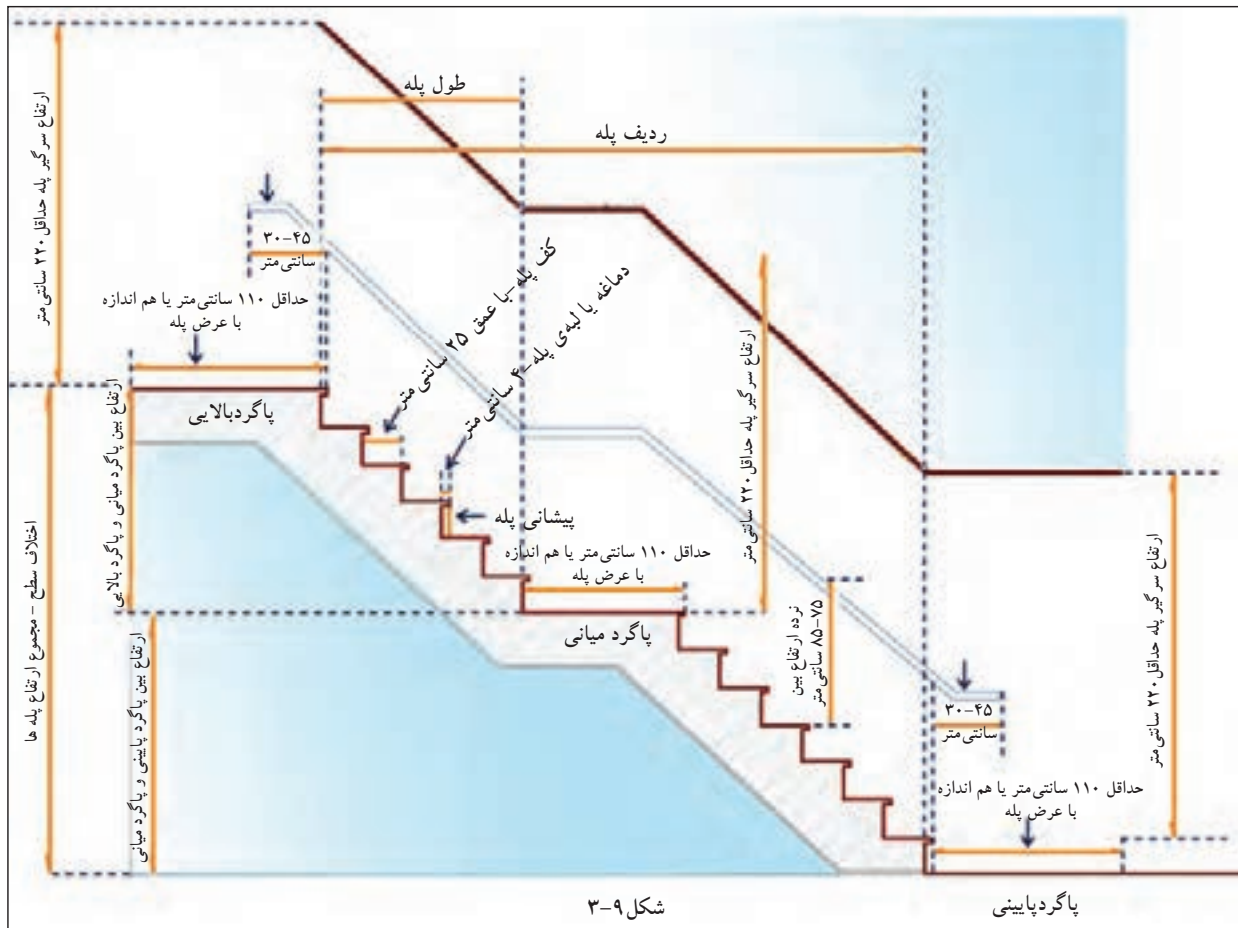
طول پله

ردیف پله

ارتفاع سرگیر پله حداقل ۲۲۰ سانتی‌متر

۳۰-۴۵
سانتی‌متر

حداقل ۱۱۰ سانتی‌متر یا هم اندازه با عرض پله

کف پله- با عمق ۲۵ سانتی‌متر

دماغه یا لبه‌ی پله- ۳ سانتی‌متر

ارتفاع سرگیر پله حداقل ۲۲۰ سانتی‌متر

پاگردبالایی

ارتفاع بین پاگرد میانی و پاگرد بالایی

اختلاف سطح - مجموع ارتفاع پله‌ها

پیشانی پله

حداقل ۱۱۰ سانتی‌متر یا هم اندازه با عرض پله

ارتفاع بین نرده ۷۵-۸۵ سانتی‌متر

پاگرد میانی

ارتفاع بین پاگرد پایینی و پاگرد میانی

۳۰-۴۵
سانتی‌متر

ارتفاع سرگیر پله حداقل ۲۲۰ سانتی‌متر

حداقل ۱۱۰ سانتی‌متر یا هم اندازه با عرض پله

شکل ۹-۳

پاگردپایینی